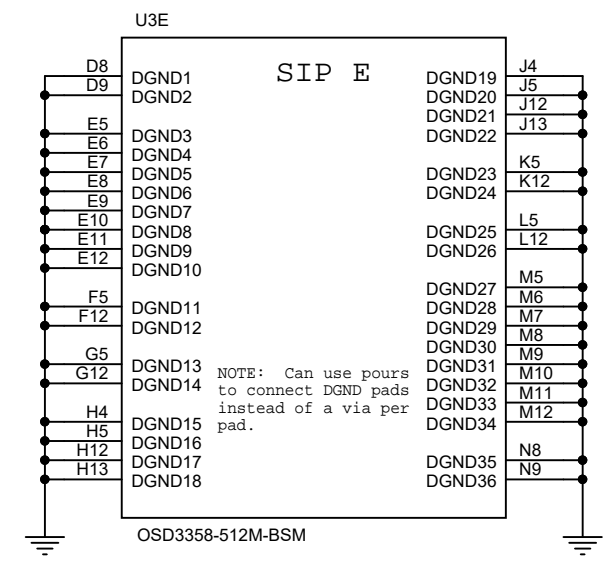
U3E

SIP E

D8
D9
E5
E6
E7
E8
E9
E10
E11
E12
F5
F12
G5
G12
H4
H5
H12
H13

DGND1
DGND2
DGND3
DGND4
DGND5
DGND6
DGND7
DGND8
DGND9
DGND10
DGND11
DGND12
DGND13
DGND14
DGND15
DGND16
DGND17
DGND18

NOTE: Can use pours to connect DGND pads instead of a via per pad.

DGND19
DGND20
DGND21
DGND22
DGND23
DGND24
DGND25
DGND26
DGND27
DGND28
DGND29
DGND30
DGND31
DGND32
DGND33
DGND34
DGND35
DGND36

J4
J5
J12
J13
K5
K12
L5
L12
M5
M6
M7
M8
M9
M10
M11
M12
N8
N9

OSD3358-512M-BSM